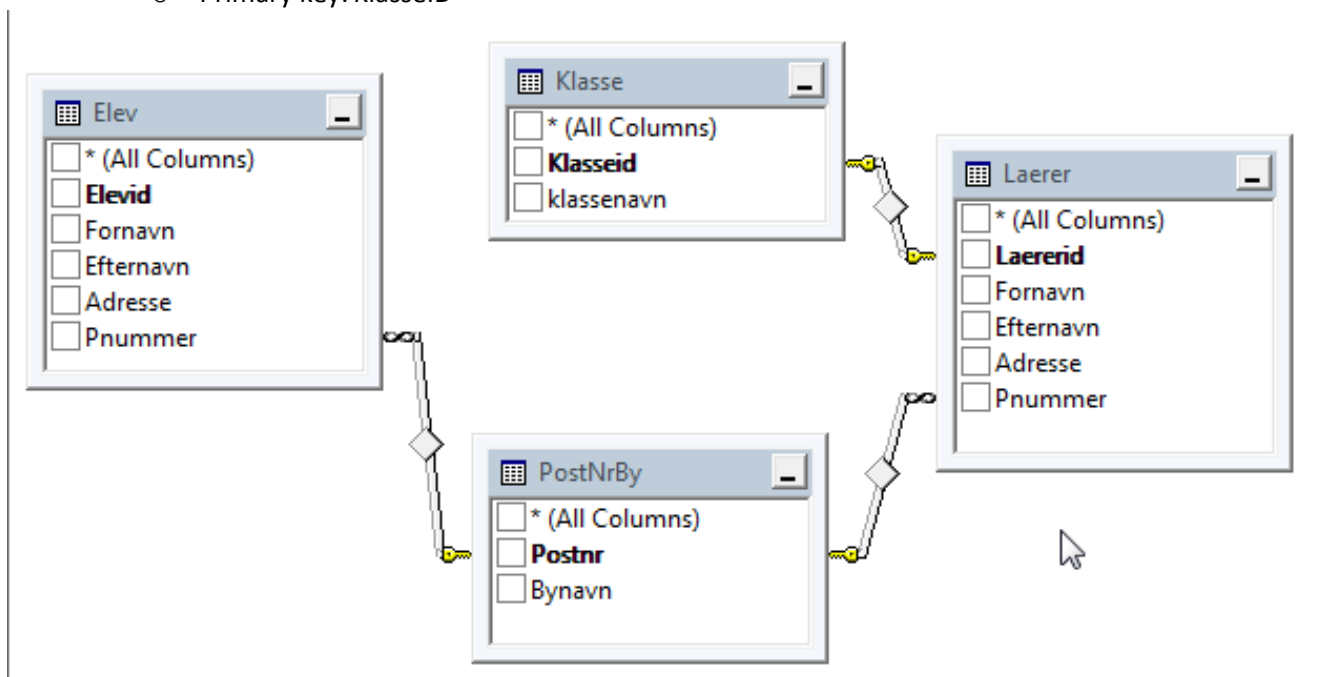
o Primary key: KlasseID

Elev
* (All Columns)
Elevid
Fornavn
Efternavn
Adresse
Pnummer

Klasse
* (All Columns)
Klasseid
klassenavn

Laerer
* (All Columns)
Laererid
Fornavn
Efternavn
Adresse
Pnummer

PostNrBy
* (All Columns)
Postnr
Bynavn